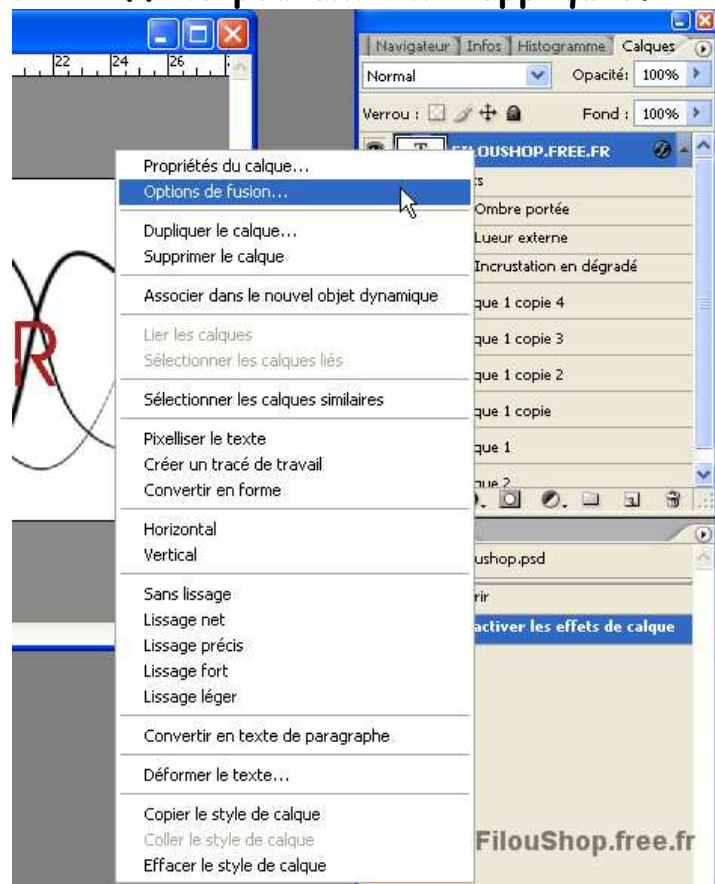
22 24 26

Navigateur | Infos | Histogramme | Calques

Normal

Opacité: 100%

Verrou :

Fond : 100%

T FILOUSHOP.FREE.FR

s

Ombre portée

Lueur externe

Incrustation en dégradé

que 1 copie 4

que 1 copie 3

que 1 copie 2

que 1 copie

que 1

que 2

ushop.psd

rir

activer les effets de calque

Propriétés du calque...
Options de fusion...

Dupliquer le calque...
Supprimer le calque

Associer dans le nouvel objet dynamique

Lier les calques
Sélectionner les calques liés

Sélectionner les calques similaires

Pixelliser le texte
Créer un tracé de travail
Convertir en forme

Horizontal
Vertical

Sans lissage
Lissage net
Lissage précis
Lissage fort
Lissage léger

Convertir en texte de paragraphe

Déformer le texte...

Copier le style de calque
Coller le style de calque
Effacer le style de calque

FilouShop.free.fr